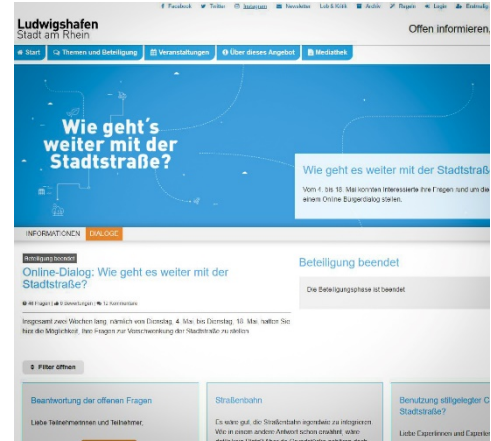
f Facebook  Twitter  Instagram  Newsletter  Lob & Kritik  Archiv  Regeln  Login  Erstreg

Ludwigshafen
Stadt am Rhein

Offen informieren,

Start  Themen und Beteiligung  Veranstaltungen  Über dieses Angebot  Mediathek

Wie geht's weiter mit der Stadtstraße?

Wie geht es weiter mit der Stadtstra

Vom 4. bis 18. Mai konnten Interessierte ihre Fragen rund um die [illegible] einem Online Bürgerdialog stellen.

INFORMATIONEN  DIALOGE

Beteiligung beendet

Online-Dialog: Wie geht es weiter mit der Stadtstraße?

48 Fragen | 0 Bewertungen | 12 Kommentare

Insgesamt zwei Wochen lang, nämlich von Dienstag, 4. Mai, bis Dienstag, 18. Mai, hatten Sie hier die Möglichkeit, Ihre Fragen zur Vorschreinkung der Stadtstraße zu stellen.

Beteiligung beendet

Die Beteiligungsphase ist beendet

Filter öffnen

Beantwortung der offenen Fragen

Liebe Teilnehmerinnen und Teilnehmer,

Straßenbahn

Es wäre gut, die Straßenbahn irgendwie zu integrieren. Wie in einem anderen Antwort schon erwähnt, wäre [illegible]

Benutzung stillgelegter C Stadtstraße?

Liebe Expertinnen und Experter